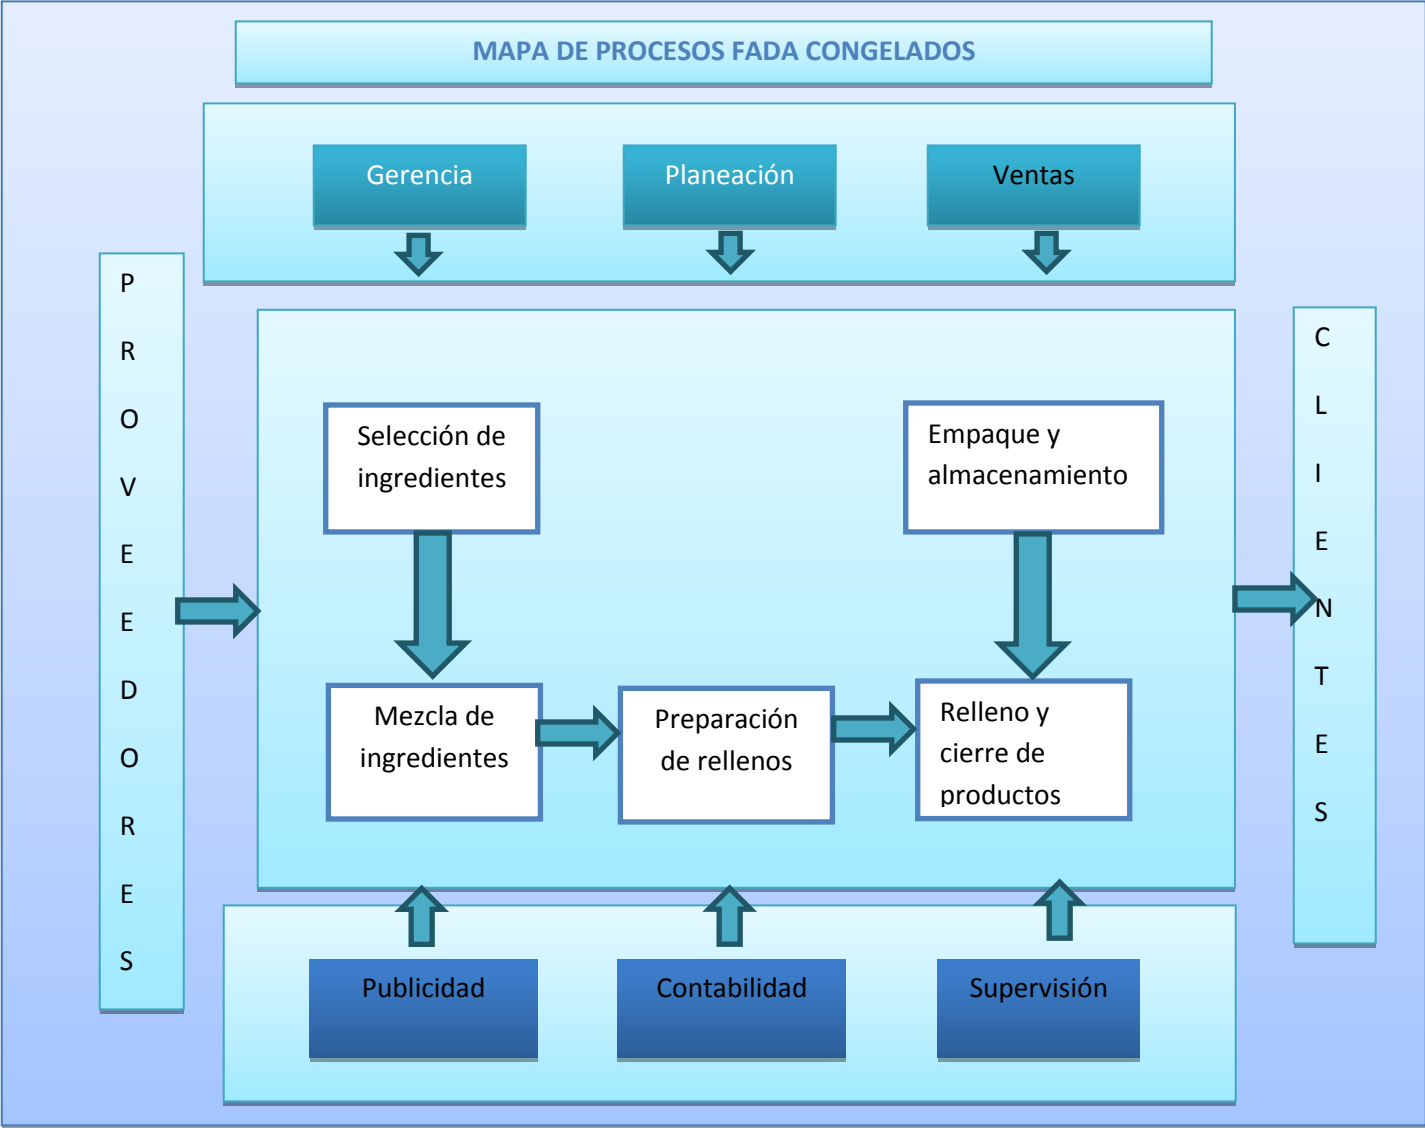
MAPA DE PROCESOS FADA CONGELADOS

Gerencia

Planeación

Ventas

P R O V E E D O R E S

Selección de ingredientes

Empaque y almacenamiento

Mezcla de ingredientes

Preparación de rellenos

Relleno y cierre de productos

C L I E N T E S

Publicidad

Contabilidad

Supervisión